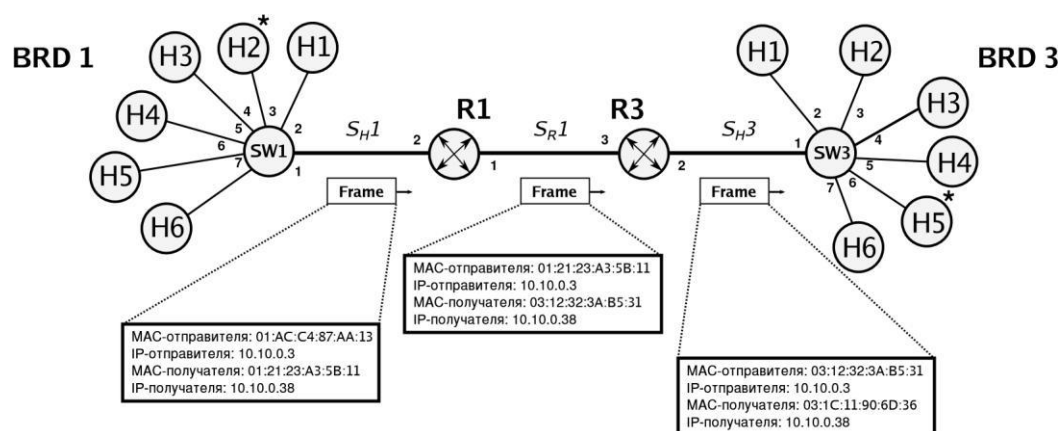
BRD 1

H3 H2* H1
H4
H5
H6
SW1
4 3 2
5
6
7
1

$S_H1$

2 R1 1

$S_R1$

3 R3 2

$S_H3$

BRD 3

H1 H2
H3
H4
H5*
H6
SW3
2 3
1
4
5
6
7

Frame

Frame

Frame

MAC-отправителя: 01:21:23:A3:5B:11
IP-отправителя: 10.10.0.3
MAC-получателя: 03:12:32:3A:B5:31
IP-получателя: 10.10.0.38

MAC-отправителя: 01:AC:C4:87:AA:13
IP-отправителя: 10.10.0.3
MAC-получателя: 01:21:23:A3:5B:11
IP-получателя: 10.10.0.38

MAC-отправителя: 03:12:32:3A:B5:31
IP-отправителя: 10.10.0.3
MAC-получателя: 03:1C:11:90:6D:36
IP-получателя: 10.10.0.38